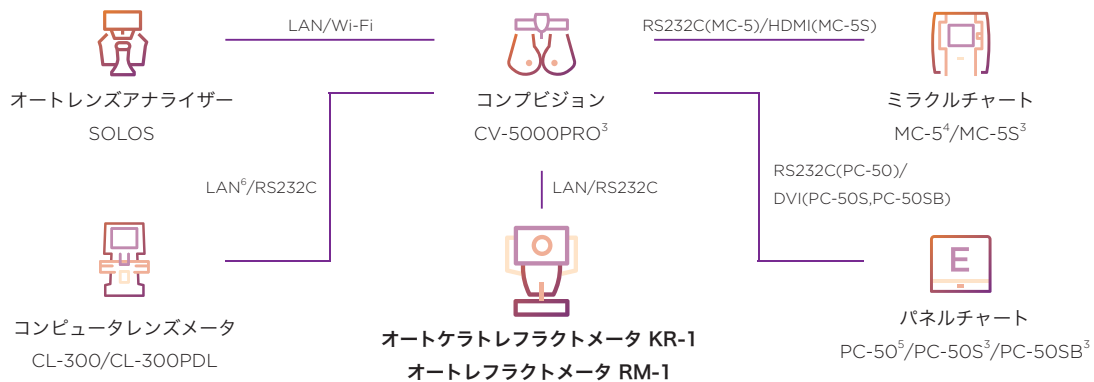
LAN/Wi-Fi

RS232C(MC-5)/HDMI(MC-5S)

オートレンズアナライザー
SOLOS

コンププビジョン
CV-5000PRO$^3$

ミラクルチャート
MC-5$^4$/MC-5S$^3$

LAN$^6$/RS232C

LAN/RS232C

RS232C(PC-50)/
DVI(PC-50S,PC-50SB)

E

コンピュータレンズメータ
CL-300/CL-300PDL

オートケラトレフラクトメータ KR-1
オートレフラクトメータ RM-1

パネルチャート
PC-50$^5$/PC-50S$^3$/PC-50SB$^3$